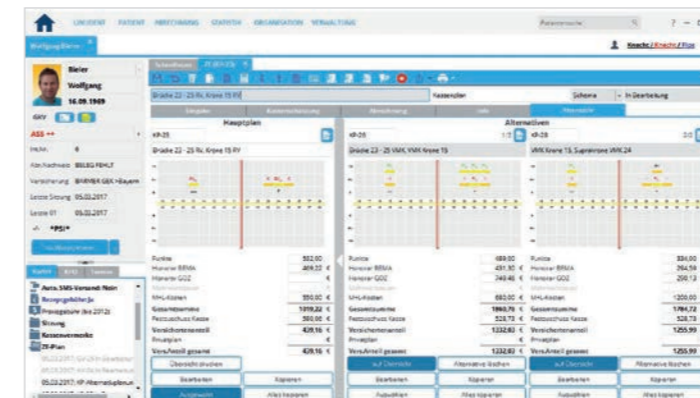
LEISTUNG PATIENT ABRECHNUNG STATISTIK ORGANISATION VERWALTUNG

Patientensuche

Wolfgang Bieler

Bieler
Wolfgang
16.09.1969

ASS ++

Hauptplan

Alternativen

Brücke 22 - 25 Kr. Krone 15 RV

Brücke 23 - 25 VMK, VMK Krone 15

VMK Krone 15, Suprakrone VMK 24

Punkte
Honorar BEMA
Honorar GOZ
Material
MHL-Kosten
Gesamtsumme
Festzuschuss Kasse
Versichertenanteil
Privatplan
Vers.Anteil gesamt

Gesamtsumme 1019,22 €
Festzuschuss Kasse 590,66 €
Versichertenanteil 428,16 €
Vers.Anteil gesamt 428,16 €

Gesamtsumme 1860,76 €
Festzuschuss Kasse 528,73 €
Versichertenanteil 1232,03 €
Vers.Anteil gesamt 1232,03 €

Gesamtsumme 1784,72
Festzuschuss Kasse 528,73
Versichertenanteil 1255,99
Vers.Anteil gesamt 1255,99

Übersicht drucken
Bearbeiten
Kopieren
Auswählen
Alles kopieren
auf Übersicht
Alternative löschen

Auto. SMS-Versand: Nein
Bezugsgebühr/Ja
Praxisgebühr (bis 2012)
Sitzung
Kassenvermerke
ZE-Plan